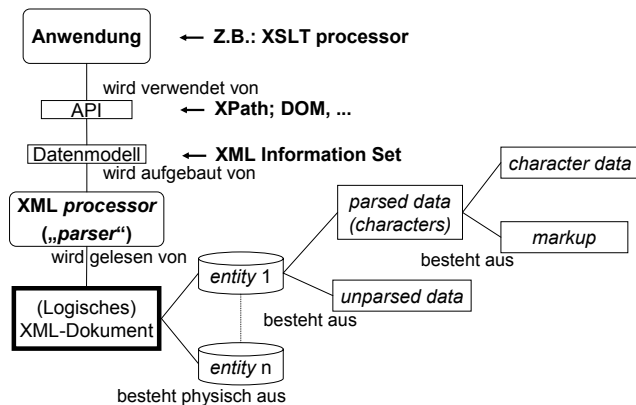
Anwendung ← Z.B.: XSLT processor

wird verwendet von

API ← XPath; DOM, ...

Datenmodell ← XML Information Set

wird aufgebaut von

XML processor („parser“)

wird gelesen von

(Logisches) XML-Dokument

entity 1

entity n

besteht physisch aus

parsed data (characters)

unparsed data

besteht aus

character data

markup

besteht aus